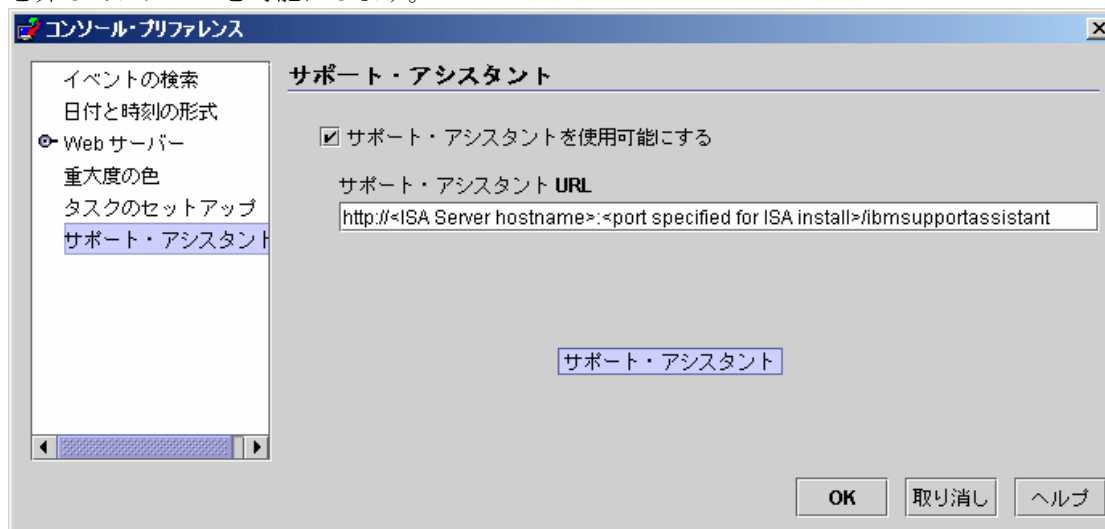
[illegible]

コンソール・プリファレンス

イベントの検索
日付と時刻の形式
Web サーバー
重大度の色
タスクのセットアップ
サポート・アシスタント

サポート・アシスタント

☑ サポート・アシスタントを使用可能にする

サポート・アシスタント URL

http://<ISA Server hostname>:<port specified for ISA install>/ibmsupportassistant

サポート・アシスタント

OK 取り消し ヘルプ